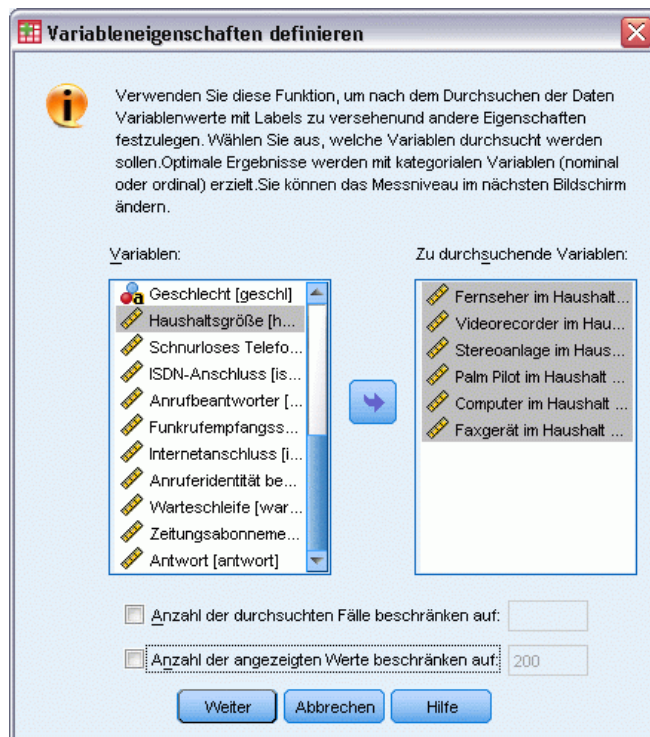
Variableneigenschaften definieren

Verwenden Sie diese Funktion, um nach dem Durchsuchen der Daten Variablenwerte mit Labels zu versehenund andere Eigenschaften festzulegen. Wählen Sie aus, welche Variablen durchsucht werden sollen.Optimale Ergebnisse werden mit kategorialen Variablen (nominal oder ordinal) erzielt.Sie können das Messniveau im nächsten Bildschirm ändern.

Variablen:

Geschlecht [geschl]
Haushaltsgröße [h...
Schnurloses Telefo...
ISDN-Anschluss [is...
Anrufbeantworter [...
Funkrufempfangss...
Internetanschluss [i...
Anruferidentität be...
Warteschleife [war...
Zeitungsabonneme...
Antwort [antwort]

Zu durchsuchende Variablen:

Fernseher im Haushalt...
Videorecorder im Hau...
Stereoanlage im Haus...
Palm Pilot im Haushalt ...
Computer im Haushalt ...
Faxgerät im Haushalt ...

Anzahl der durchsuchten Fälle beschränken auf:

Anzahl der angezeigten Werte beschränken auf: 200

Weiter Abbrechen Hilfe